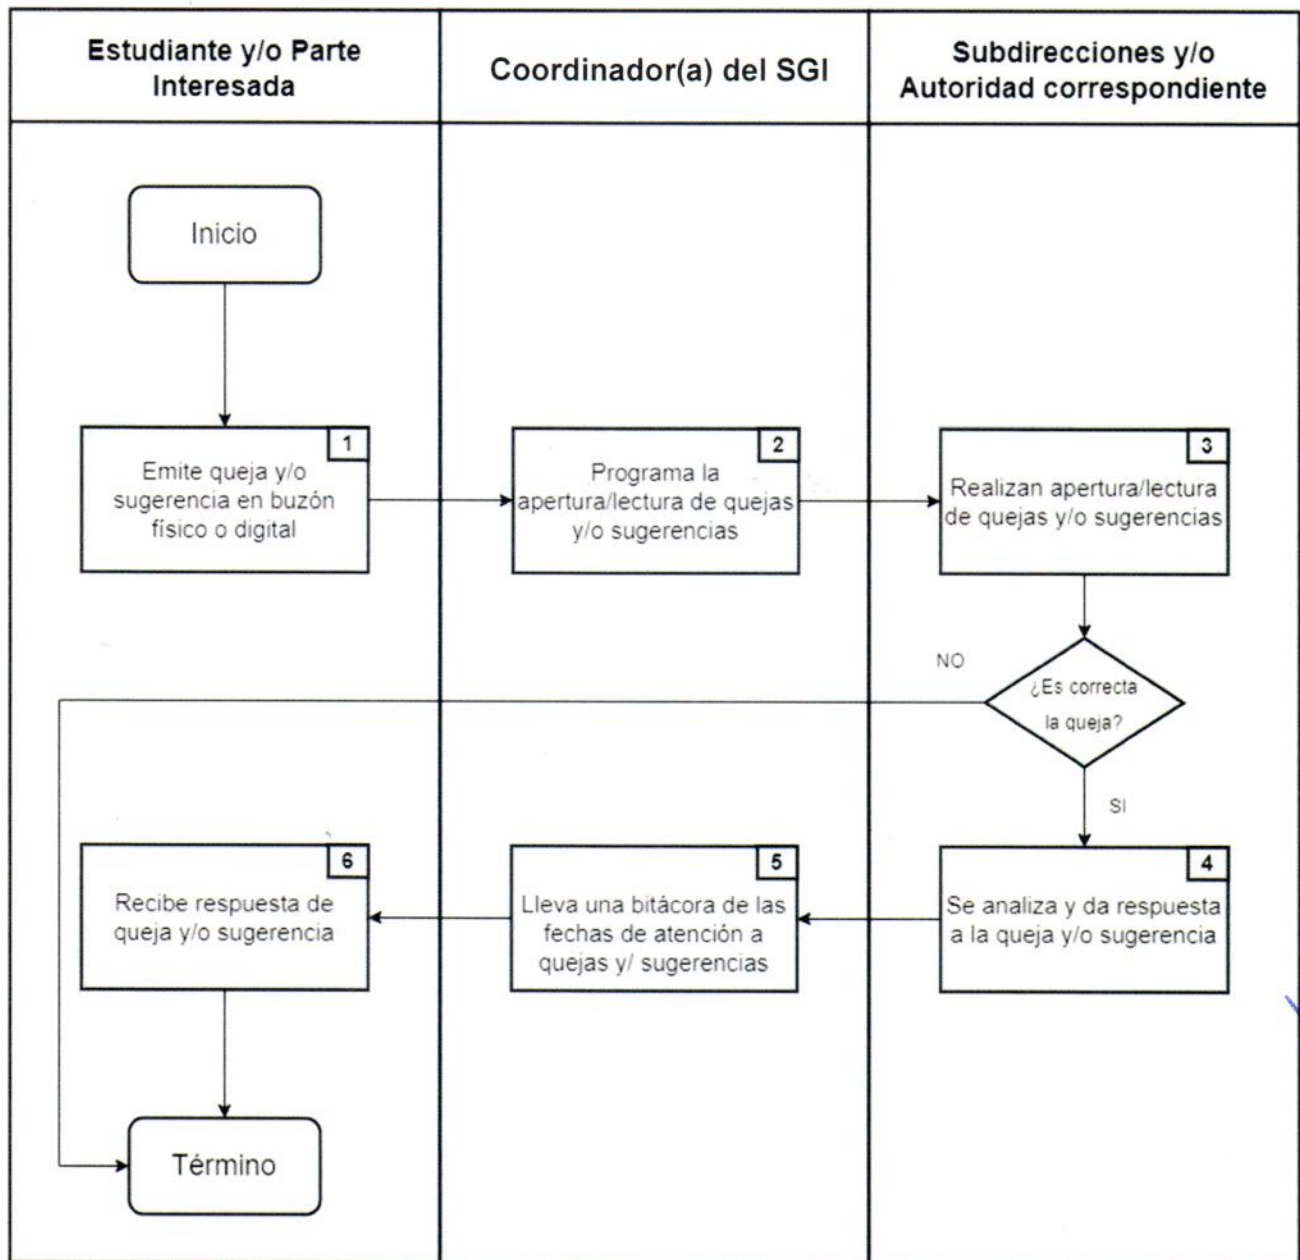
Estudiante y/o Parte Interesada

Coordinador(a) del SGI

Subdirecciones y/o Autoridad correspondiente

Inicio

1
Emite queja y/o sugerencia en buzón físico o digital

2
Programa la apertura/lectura de quejas y/o sugerencias

3
Realizan apertura/lectura de quejas y/o sugerencias

NO

¿Es correcta la queja?

SI

6
Recibe respuesta de queja y/o sugerencia

5
Lleva una bitácora de las fechas de atención a quejas y/ sugerencias

4
Se analiza y da respuesta a la queja y/o sugerencia

Término